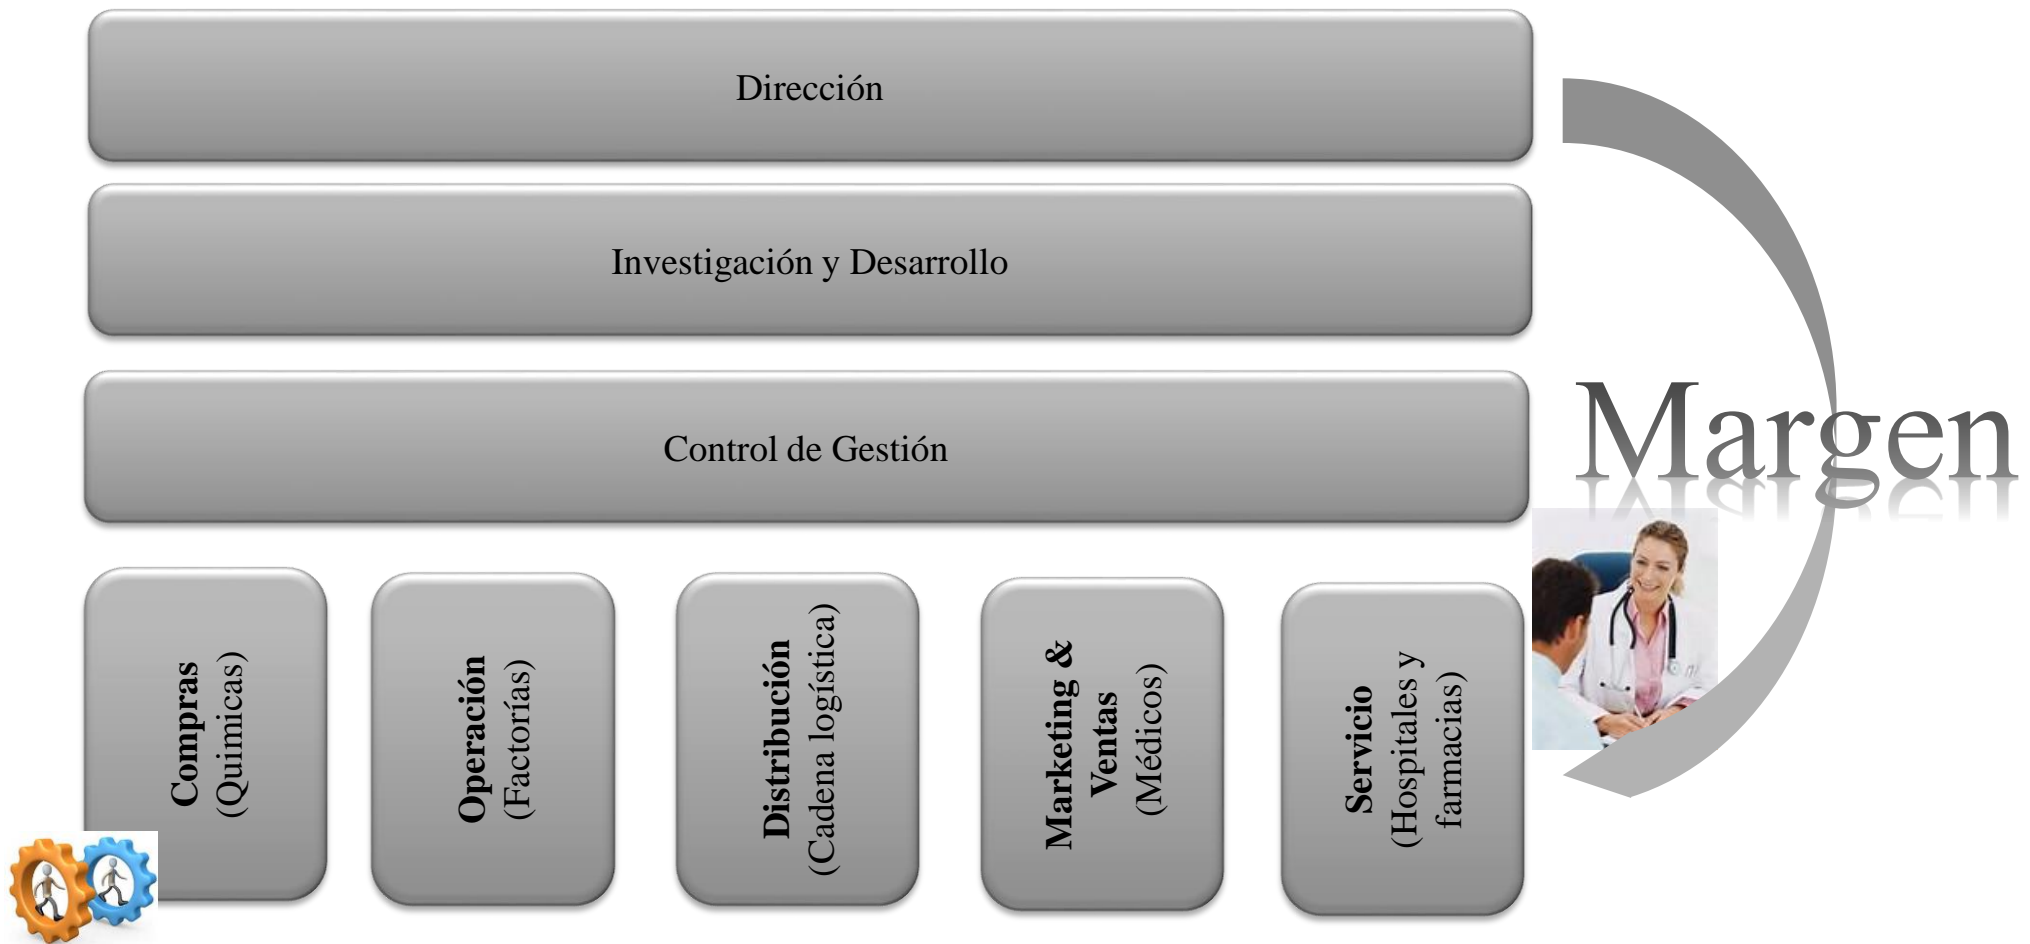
Dirección

Investigación y Desarrollo

Control de Gestión

Margen

Compras (Quimicas)

Operación (Factorías)

Distribución (Cadena logística)

Marketing & Ventas (Médicos)

Servicio (Hospitales y farmacias)